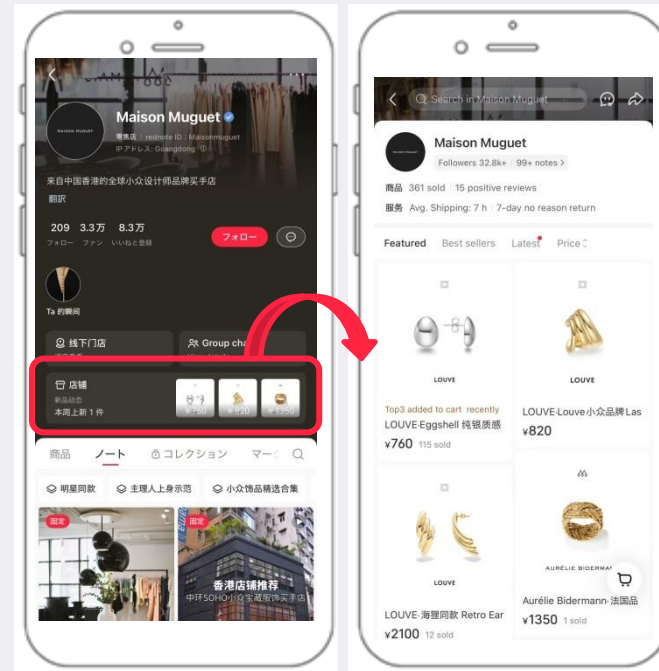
Maison Muguet
零售店 · rednote ID：Maisonmuguet
IPアドレス：Guangdong
来自中国香港的全球小众设计师品牌买手店
翻訳
209 フォロー
3.3万 ファン
8.3万 いいねと登録
フォロー
Ta 的瞬间
线下门店
Group cha
店铺
新品动态
本周上新 1 件
¥760
¥820
¥1350
商品
ノート
コレクション
マー
明星同款
主理人上身示范
小众饰品精选合集
固定
固定
香港店铺推荐
中环SOHO小众宝藏服饰买手店

Search in Maison Muguet
Maison Muguet
Followers 32.8k+ | 99+ notes
商品 361 sold | 15 positive reviews
服务 Avg. Shipping: 7 h | 7-day no reason return
Featured
Best sellers
Latest
Price
LOUVE
LOUVE
Top3 added to cart recently
LOUVE-Eggshell 纯银质感
¥760 115 sold
LOUVE-Louve小众品牌 Las
¥820
LOUVE
AURÉLIE BIDERMANN
LOUVE-海狸同款 Retro Ear
¥2100 12 sold
Aurélie Bidermann-法国品
¥1350 1 sold